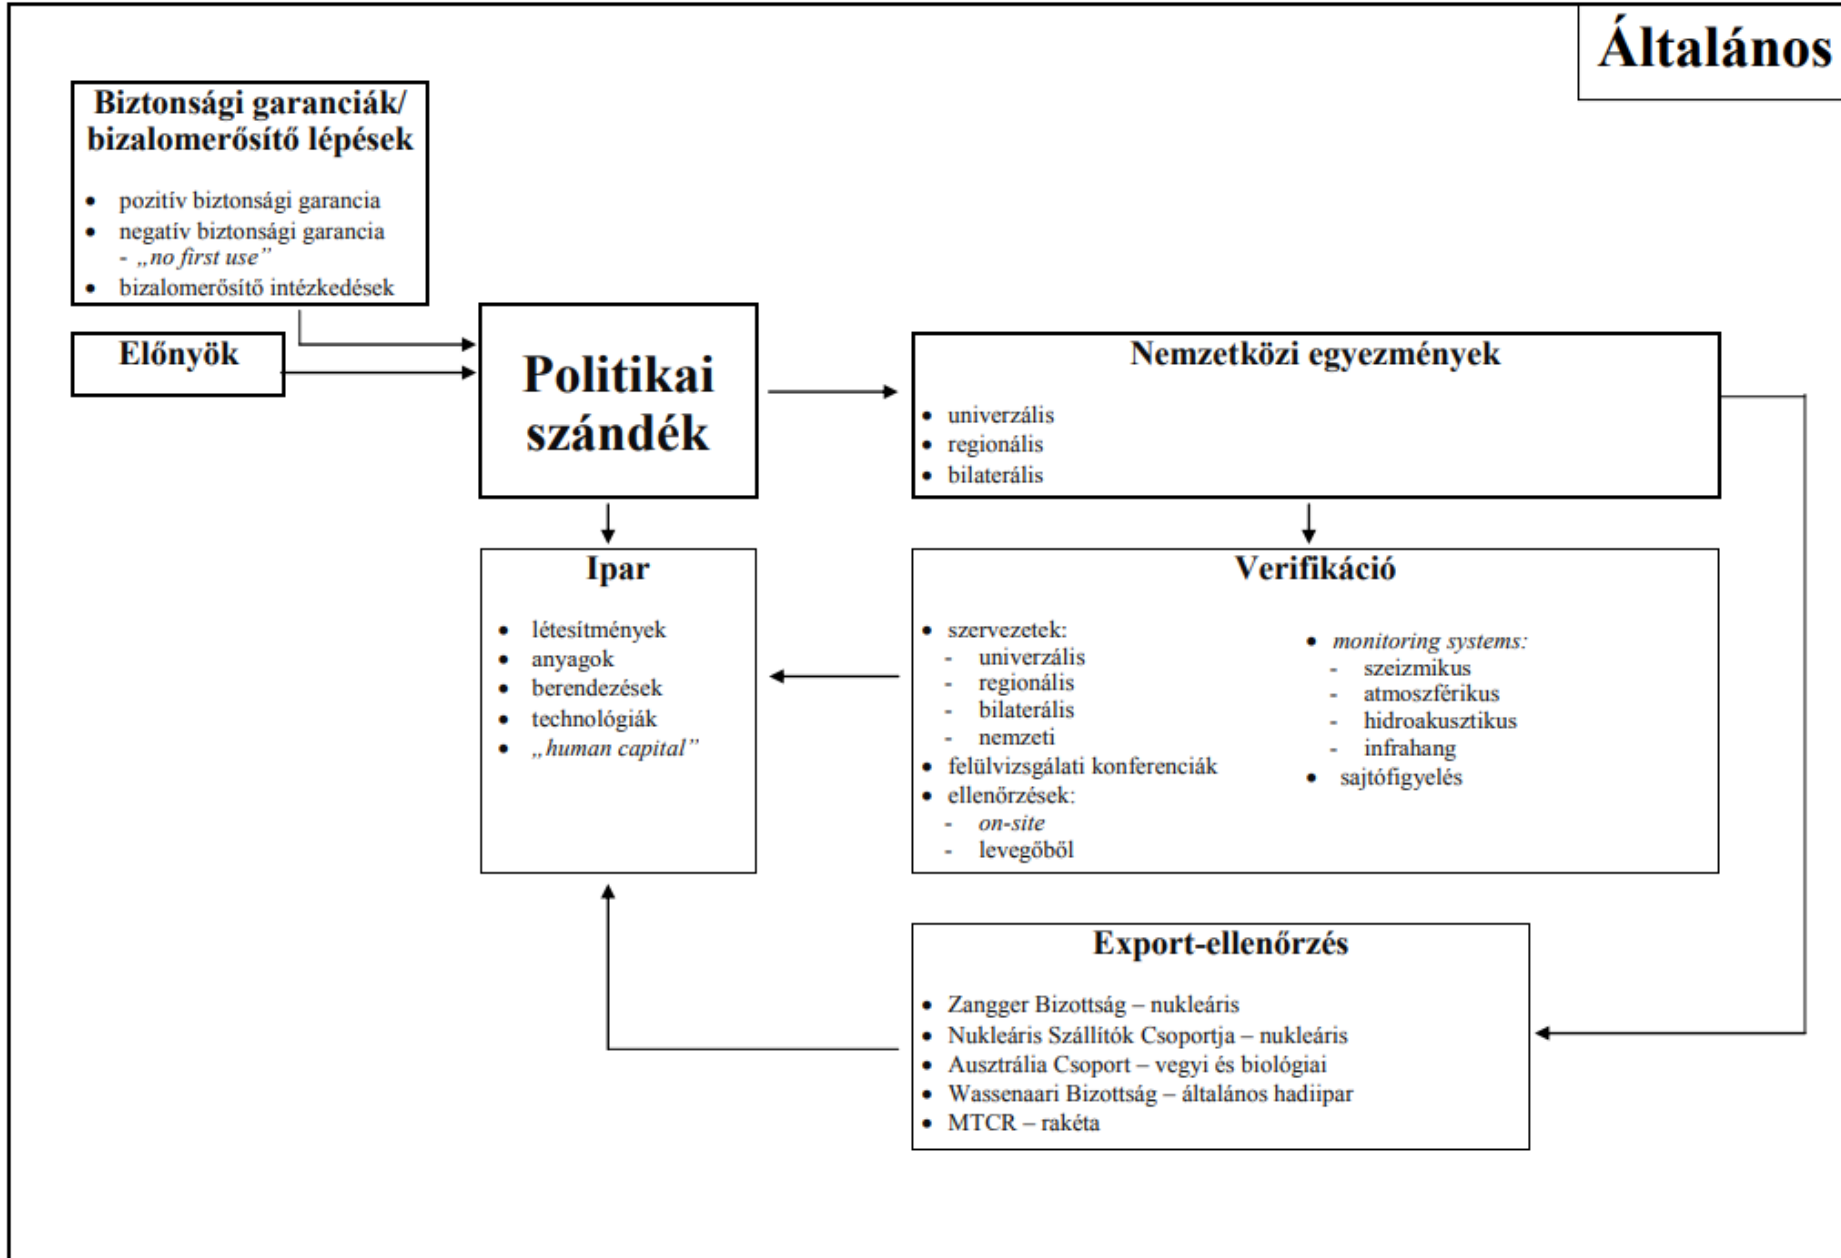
Általános

Biztonsági garanciák/ bizalomerősítő lépések

- pozitív biztonsági garancia
- negatív biztonsági garancia
  - „no first use”
- bizalomerősítő intézkedések

Előnyök

Politikai szándék

Nemzetközi egyezmények

- univerzális
- regionális
- bilaterális

Ipar

- létesítmények
- anyagok
- berendezések
- technológiák
- „human capital”

Verifikáció

- szervezetek:
  - univerzális
  - regionális
  - bilaterális
  - nemzeti
- felülvizsgálati konferenciák
- ellenőrzések:
  - on-site
  - levegőből

- monitoring systems:
  - szeizmikus
  - atmoszférikus
  - hidroakusztikus
  - infrahang
- sajtófigyelés

Export-ellenőrzés

- Zangger Bizottság – nukleáris
- Nukleáris Szállítók Csoportja – nukleáris
- Ausztrália Csoport – vegyi és biológiai
- Wassenaari Bizottság – általános hadiipar
- MTCR – rakéta